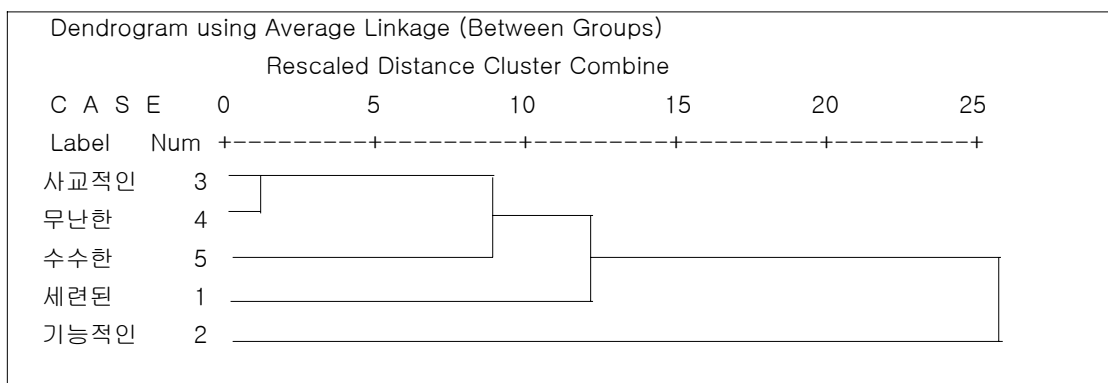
Dendrogram using Average Linkage (Between Groups)

Rescaled Distance Cluster Combine

C A S E 0 5 10 15 20 25

Label Num +---------+---------+---------+---------+---------+

사교적인 3
무난한 4
수수한 5
세련된 1
기능적인 2